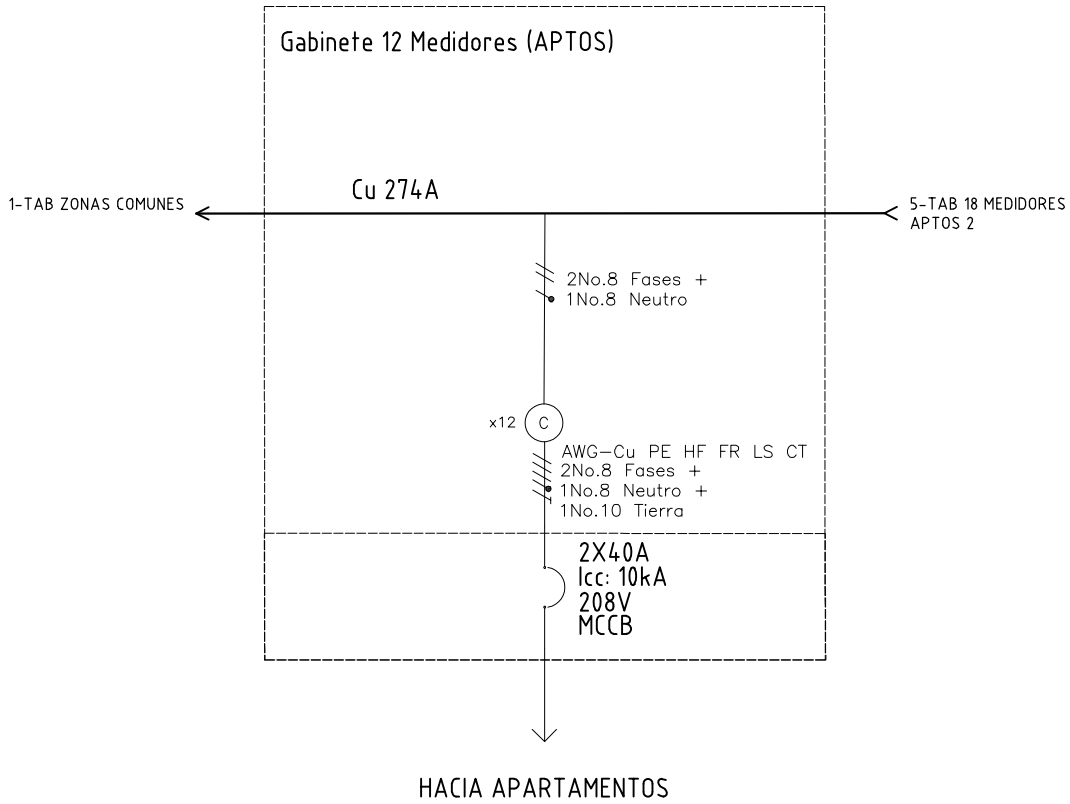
Gabinete 12 Medidores (APTOS)

Cu 274A

1-TAB ZONAS COMUNES

5-TAB 18 MEDIDORES
APTOS 2

2No.8 Fases +
1No.8 Neutro

x12

C

AWG-Cu PE HF FR LS CT
2No.8 Fases +
1No.8 Neutro +
1No.10 Tierra

2X40A
Icc: 10kA
208V
MCCB

HACIA APARTAMENTOS